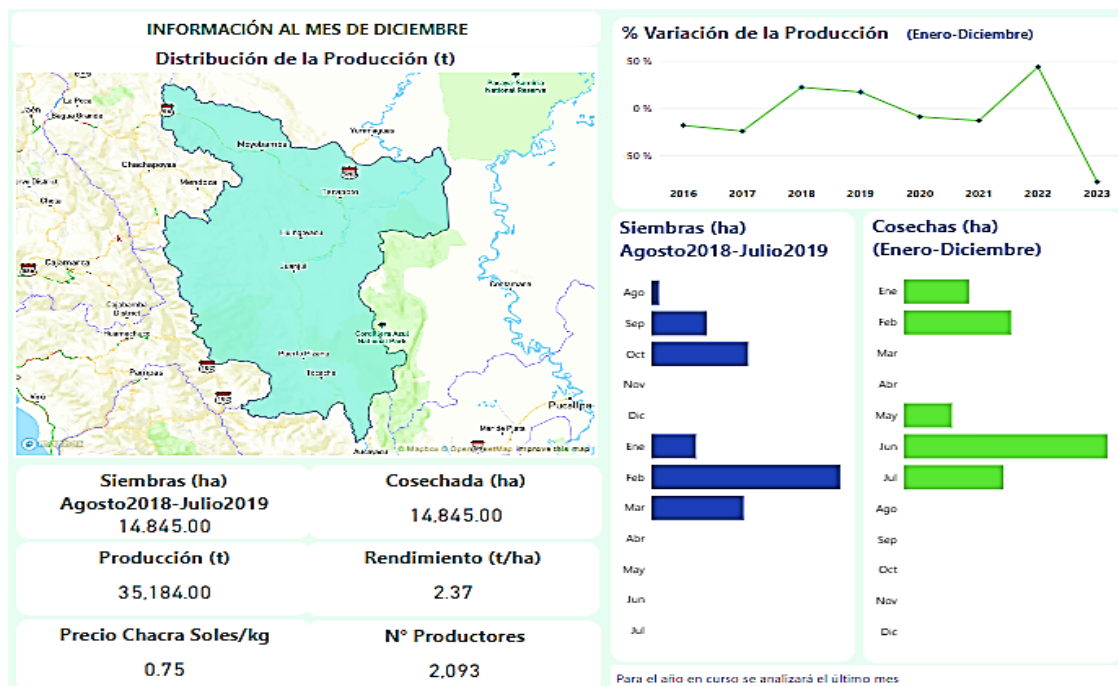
INFORMACIÓN AL MES DE DICIEMBRE

Distribución de la Producción (t)

La Peca
Bagua Grande
Chachapoyas
Mendoza
Cajamarca
Moyobamba
Yurimaguas
Tarapoto
Lamas
Juanjui
Contamana
Cordillera Azul National Park
Pucallpa
Puerto Pizana
Tocache
Pacaya-Samiria National Reserve
Aucayacu
© Mapbox © OpenStreetMap Improve this map

% Variación de la Producción (Enero-Diciembre)

50 %
0 %
-50 %

2016 2017 2018 2019 2020 2021 2022 2023

Siembras (ha) Agosto2018-Julio2019

Ago
Sep
Oct
Nov
Dic
Ene
Feb
Mar
Abr
May
Jun
Jul

Cosechas (ha) (Enero-Diciembre)

Ene
Feb
Mar
Abr
May
Jun
Jul
Ago
Sep
Oct
Nov
Dic

Siembras (ha) Agosto2018-Julio2019
14,845.00

Cosechada (ha)
14,845.00

Producción (t)
35,184.00

Rendimiento (t/ha)
2.37

Precio Chacra Soles/kg
0.75

N° Productores
2,093

Para el año en curso se analizará el último mes